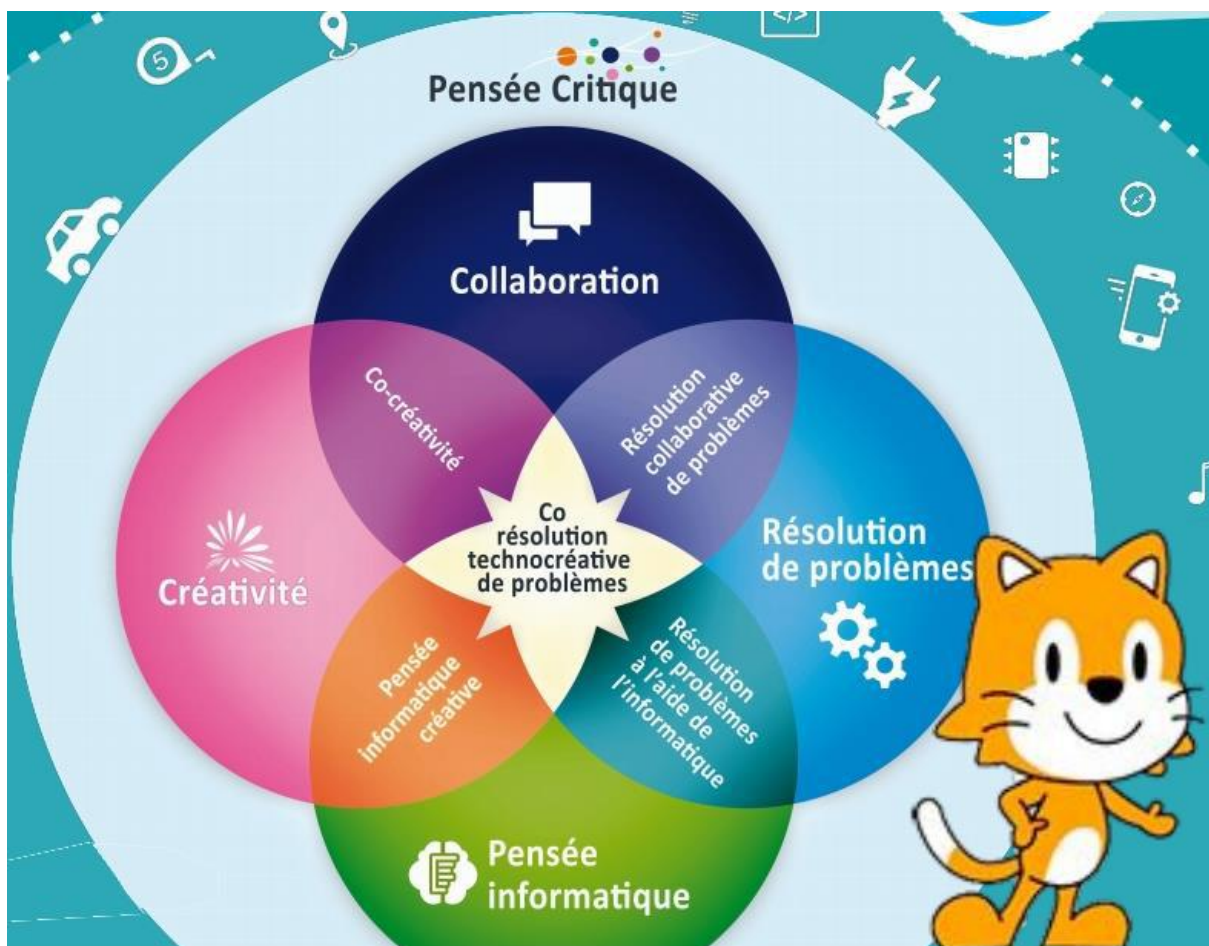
5

Pensée Critique

Collaboration

Co-créativité

Résolution collaborative de problèmes

Co résolution technocréative de problèmes

Créativité

Résolution de problèmes

Pensée informatique créative

Résolution de problèmes à l'aide de l'informatique

Pensée informatique